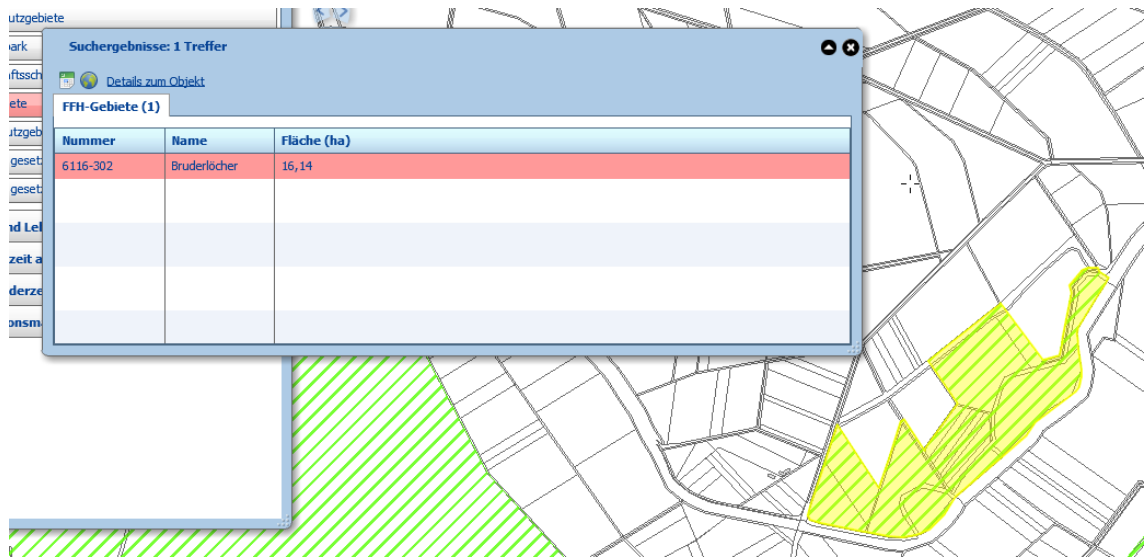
utzgebiete
park
ftssch
ete
utzgeb
geset
geset
nd Leb
zeit a
derze
onsma

Suchergebnisse: 1 Treffer

Details zum Objekt

FFH-Gebiete (1)

| Nummer | Name | Fläche (ha) |
|---|---|---|
| 6116-302 | Bruderlöcher | 16,14 |